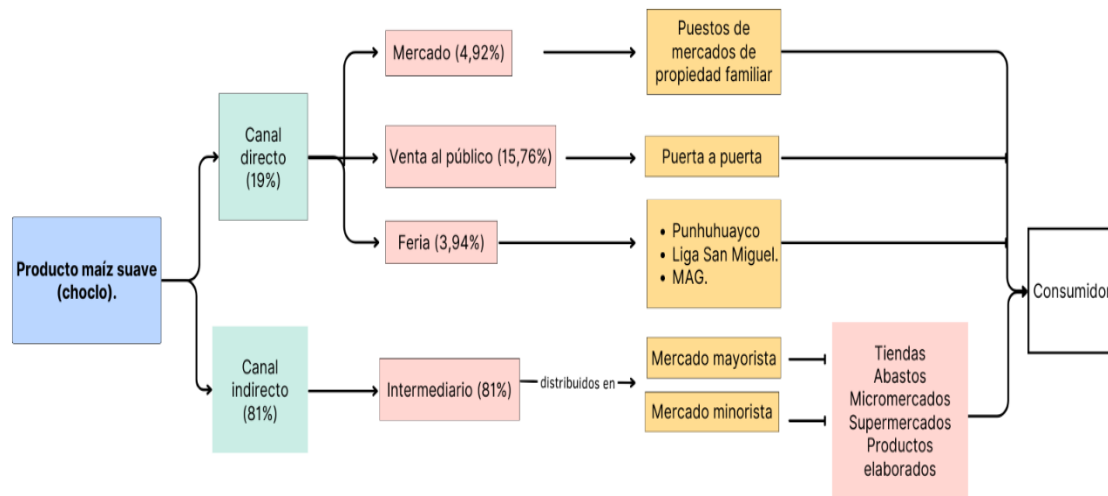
Producto maíz suave (choclo).

Canal directo (19%)

Mercado (4,92%)

Puestos de mercados de propiedad familiar

Venta al público (15,76%)

Puerta a puerta

Feria (3,94%)

- Punhuhuayco
- Liga San Miguel.
- MAG.

Canal indirecto (81%)

Intermediario (81%)

distribuidos en

Mercado mayorista

Mercado minorista

Tiendas
Abastos
Micromercados
Supermercados
Productos elaborados

Consumidor